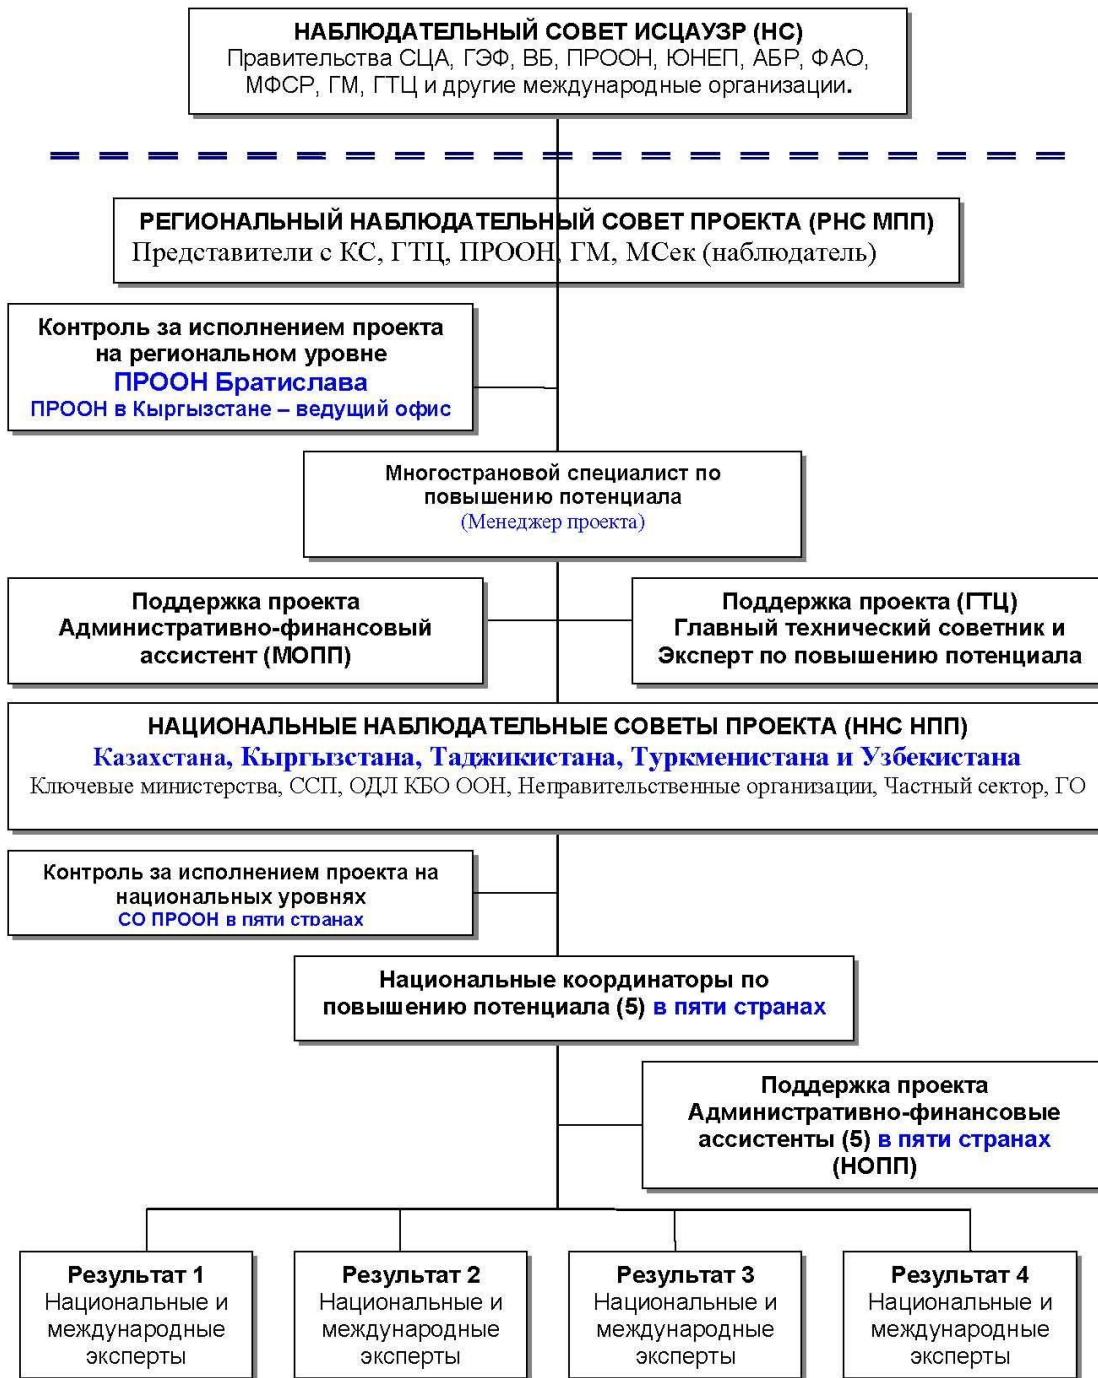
НАБЛЮДАТЕЛЬНЫЙ СОВЕТ ИСЦАУЗР (НС)
Правительства СЦА, ГЭФ, ВБ, ПРООН, ЮНЕП, АБР, ФАО, МФСР, ГМ, ГТЦ и другие международные организации.

РЕГИОНАЛЬНЫЙ НАБЛЮДАТЕЛЬНЫЙ СОВЕТ ПРОЕКТА (РНС МПП)
Представители с КС, ГТЦ, ПРООН, ГМ, МСек (наблюдатель)

Контроль за исполнением проекта на региональном уровне
ПРООН Братислава
ПРООН в Кыргызстане – ведущий офис

Многострановой специалист по повышению потенциала
(Менеджер проекта)

Поддержка проекта
Административно-финансовый ассистент (МОПП)

Поддержка проекта (ГТЦ)
Главный технический советник и Эксперт по повышению потенциала

НАЦИОНАЛЬНЫЕ НАБЛЮДАТЕЛЬНЫЕ СОВЕТЫ ПРОЕКТА (ННС НПП)
Казахстана, Кыргызстана, Таджикистана, Туркменистана и Узбекистана
Ключевые министерства, ССП, ОДЛ КБО ООН, Неправительственные организации, Частный сектор, ГО

Контроль за исполнением проекта на национальных уровнях
СО ПРООН в пяти странах

Национальные координаторы по повышению потенциала (5) в пяти странах

Поддержка проекта
Административно-финансовые ассистенты (5) в пяти странах
(НОПП)

Результат 1
Национальные и международные эксперты

Результат 2
Национальные и международные эксперты

Результат 3
Национальные и международные эксперты

Результат 4
Национальные и международные эксперты